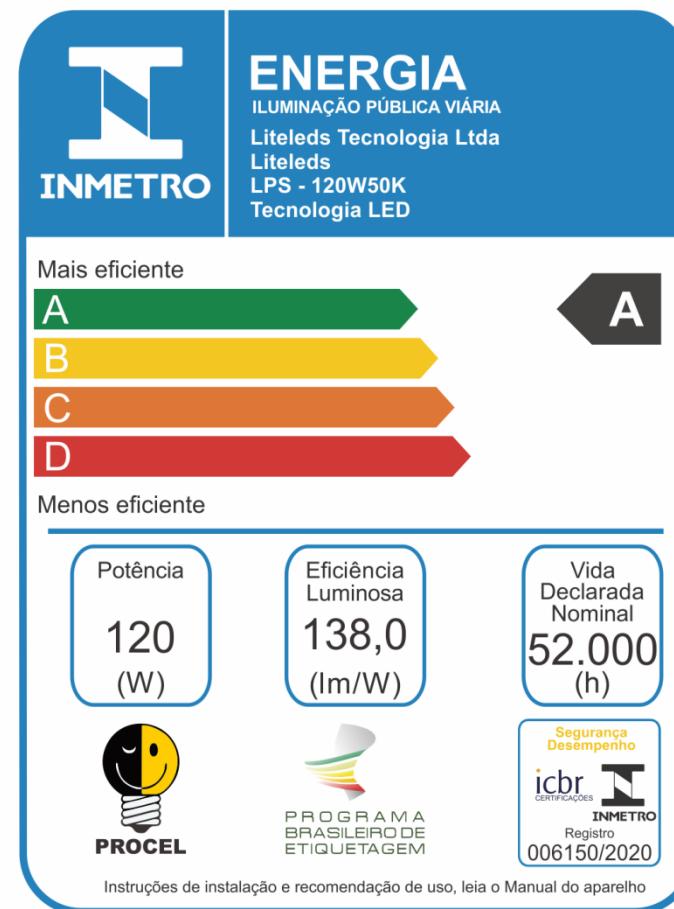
INMETRO

ENERGIA
ILUMINAÇÃO PÚBLICA VIÁRIA
Liteleds Tecnologia Ltda
Liteleds
LPS - 120W50K
Tecnologia LED

Mais eficiente
A
B
C
D
Menos eficiente

A

Potência
120
(W)

Eficiência Luminosa
138,0
(lm/W)

Vida Declarada Nominal
52.000
(h)

PROCEL

PROGRAMA BRASILEIRO DE ETIQUETAGEM

Segurança Desempenho
icbr CERTIFICAÇÕES
INMETRO
Registro
006150/2020

Instruções de instalação e recomendação de uso, leia o Manual do aparelho